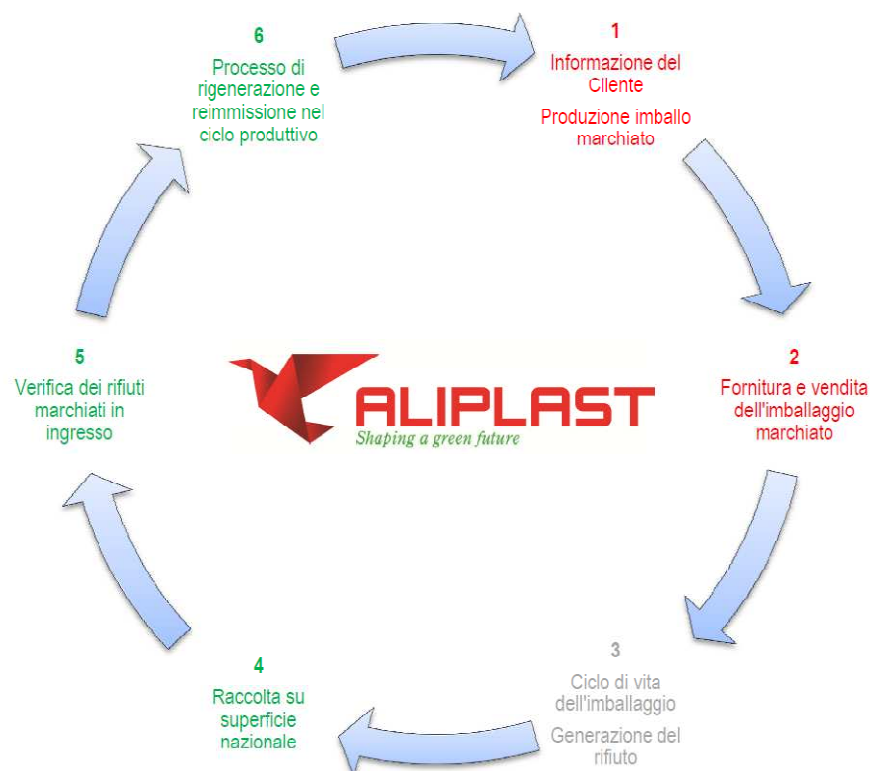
1
Informazione del Cliente
Produzione imballo marchiato

2
Fornitura e vendita dell'imballaggio marchiato

3
Ciclo di vita dell'imballaggio
Generazione del rifiuto

4
Raccolta su superficie nazionale

5
Verifica dei rifiuti marchiati in ingresso

6
Processo di rigenerazione e reimmissione nel ciclo produttivo

ALIPLAST
Shaping a green future